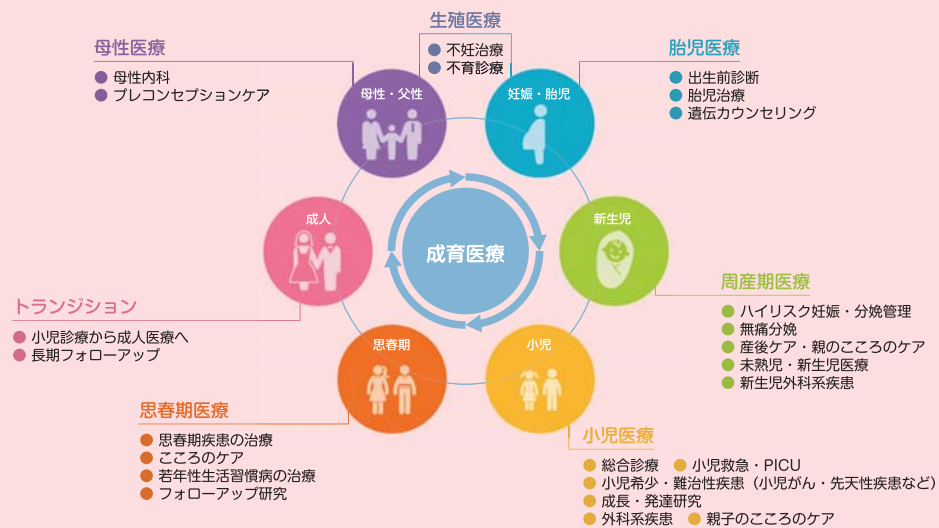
生殖医療
不妊治療
不育診療

母性医療
母性内科
プレコンセプションケア

胎児医療
出生前診断
胎児治療
遺伝カウンセリング

母性・父性

妊娠・胎児

成人

成育医療

新生児

周産期医療
ハイリスク妊娠・分娩管理
無痛分娩
産後ケア・親のこころのケア
未熟児・新生児医療
新生児外科系疾患

トランジション
小児診療から成人医療へ
長期フォローアップ

思春期

小児

思春期医療
思春期疾患の治療
こころのケア
若年性生活習慣病の治療
フォローアップ研究

小児医療
総合診療
小児救急・PICU
小児希少・難治性疾患（小児がん・先天性疾患など）
成長・発達研究
外科系疾患
親子のこころのケア